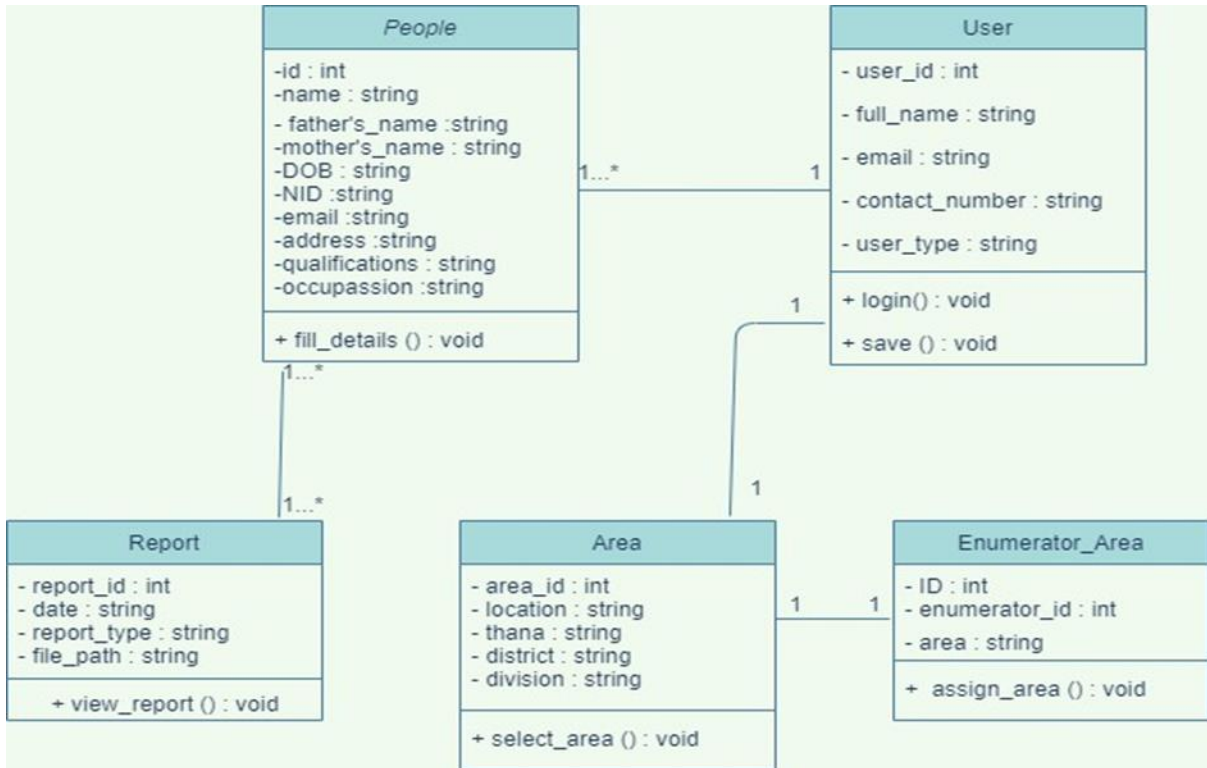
People

-id : int
-name : string
- father's_name :string
-mother's_name : string
-DOB : string
-NID :string
-email :string
-address :string
-qualifications : string
-occupassion :string

+ fill_details () : void

User

- user_id : int
- full_name : string
- email : string
- contact_number : string
- user_type : string

+ login() : void
+ save () : void

1...*

1

1

1...*

1...*

1

Report

- report_id : int
- date : string
- report_type : string
- file_path : string

+ view_report () : void

Area

- area_id : int
- location : string
- thana : string
- district : string
- division : string

+ select_area () : void

1

1

Enumerator_Area

- ID : int
- enumerator_id : int
- area : string

+ assign_area () : void